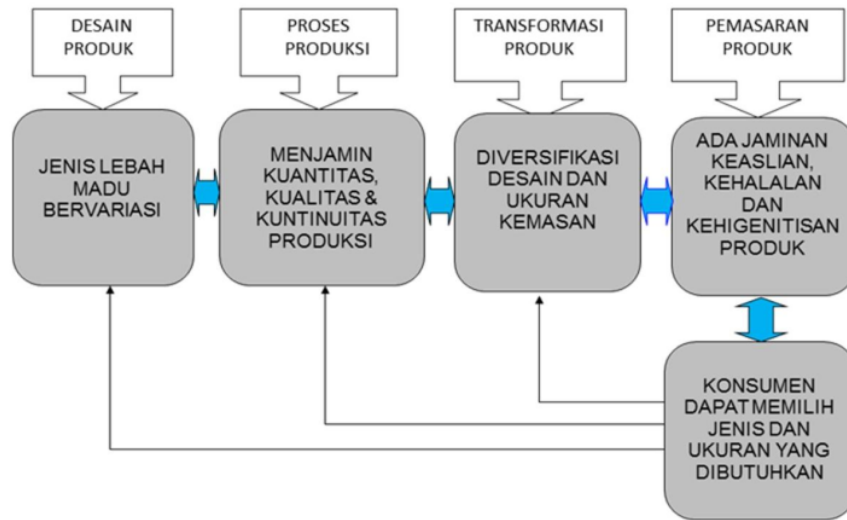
DESAIN PRODUK

JENIS LEBAH MADU BERVARIASI

PROSES PRODUKSI

MENJAMIN KUANTITAS, KUALITAS & KUNTINUITAS PRODUKSI

TRANSFORMASI PRODUK

DIVERSIFIKASI DESAIN DAN UKURAN KEMASAN

PEMASARAN PRODUK

ADA JAMINAN KEASLIAN, KEHALALAN DAN KEHIGENITISAN PRODUK

KONSUMEN DAPAT MEMILIH JENIS DAN UKURAN YANG DIBUTUHKAN